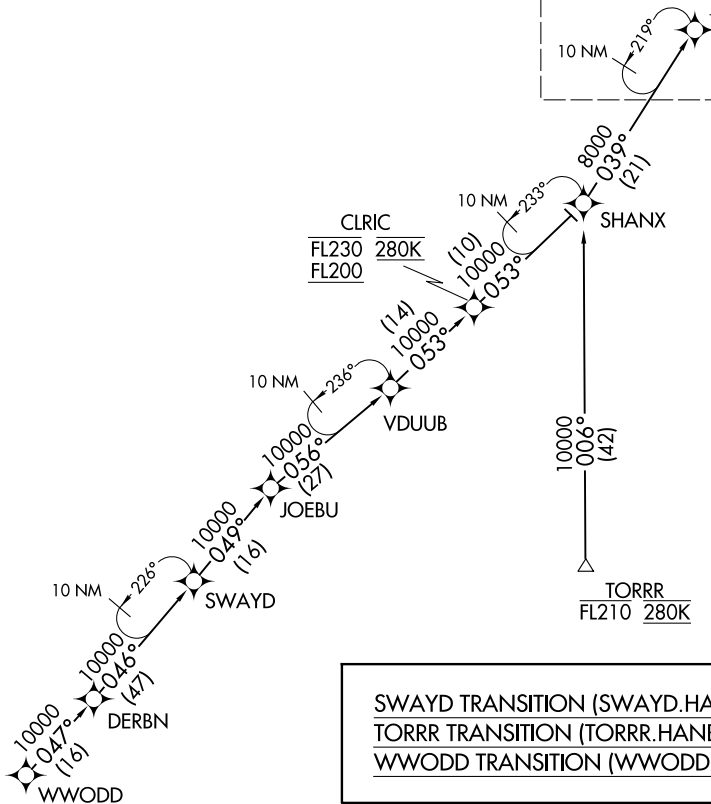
10 NM
219°

8000
039°
(21)

10 NM
233°

SHANX

CLRIC
FL230 280K
FL200

(10)
10000
053°

(14)
10000
053°

10 NM
236°

VDUUB

10000
056°
(27)

JOEBU

10000
049°
(16)

10 NM
226°

SWAYD

10000
046°
(47)

DERBN

10000
047°
(16)

WWODD

10000
006°
(42)

TORRR
FL210 280K

SWAYD TRANSITION (SWAYD.HA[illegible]
TORRR TRANSITION (TORRR.HAN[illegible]
WWODD TRANSITION (WWODD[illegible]